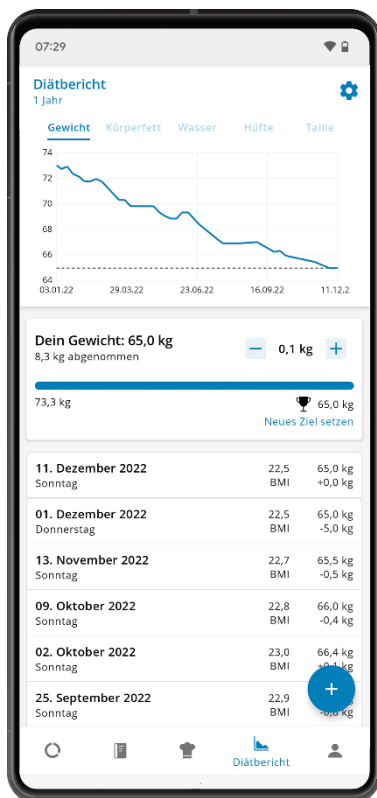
07:29

Diätbericht
1 Jahr

Gewicht Körperfett Wasser Hüfte Taille

74
72
70
68
66
64
03.01.22 29.03.22 23.06.22 16.09.22 11.12.2

Dein Gewicht: 65,0 kg
8,3 kg abgenommen
− 0,1 kg +

73,3 kg
65,0 kg
Neues Ziel setzen

| 11. Dezember 2022 Sonntag | 22,5 BMI | 65,0 kg +0,0 kg |
|---|---|---|
| 01. Dezember 2022 Donnerstag | 22,5 BMI | 65,0 kg -5,0 kg |
| 13. November 2022 Sonntag | 22,7 BMI | 65,5 kg -0,5 kg |
| 09. Oktober 2022 Sonntag | 22,8 BMI | 66,0 kg -0,4 kg |
| 02. Oktober 2022 Sonntag | 23,0 BMI | 66,4 kg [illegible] |
| 25. September 2022 Sonntag | 22,9 BMI | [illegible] |

+

Diätbericht